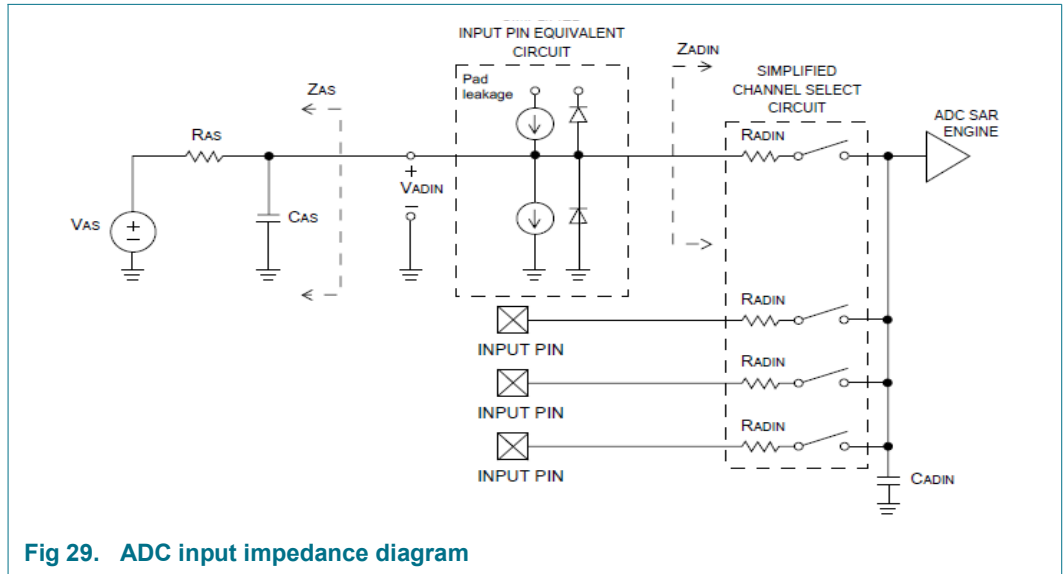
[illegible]
INPUT PIN EQUIVALENT CIRCUIT

ZADIN

SIMPLIFIED CHANNEL SELECT CIRCUIT

ADC SAR ENGINE

ZAS

Pad leakage

RAS

RADIN

+
VADIN
−

VAS

+
−

CAS

RADIN

INPUT PIN

RADIN

INPUT PIN

RADIN

INPUT PIN

CADIN

Fig 29. ADC input impedance diagram